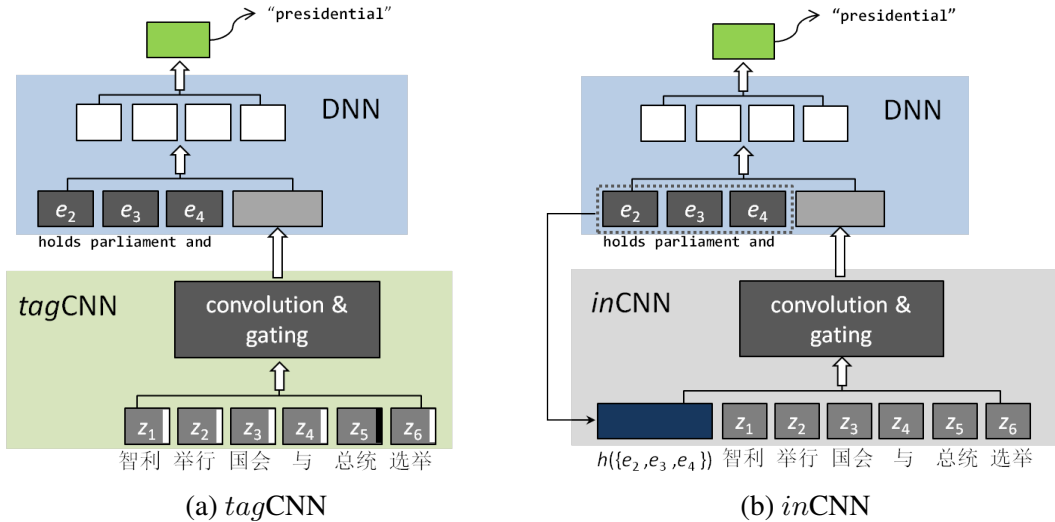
"presidential"

DNN

$e_2$ $e_3$ $e_4$

holds parliament and

*tag*CNN

convolution & gating

$z_1$ $z_2$ $z_3$ $z_4$ $z_5$ $z_6$

智利 举行 国会 与 总统 选举

(a) $tag$CNN

"presidential"

DNN

$e_2$ $e_3$ $e_4$

holds parliament and

*in*CNN

convolution & gating

$h(\{e_2, e_3, e_4\})$ $z_1$ $z_2$ $z_3$ $z_4$ $z_5$ $z_6$

智利 举行 国会 与 总统 选举

(b) $in$CNN